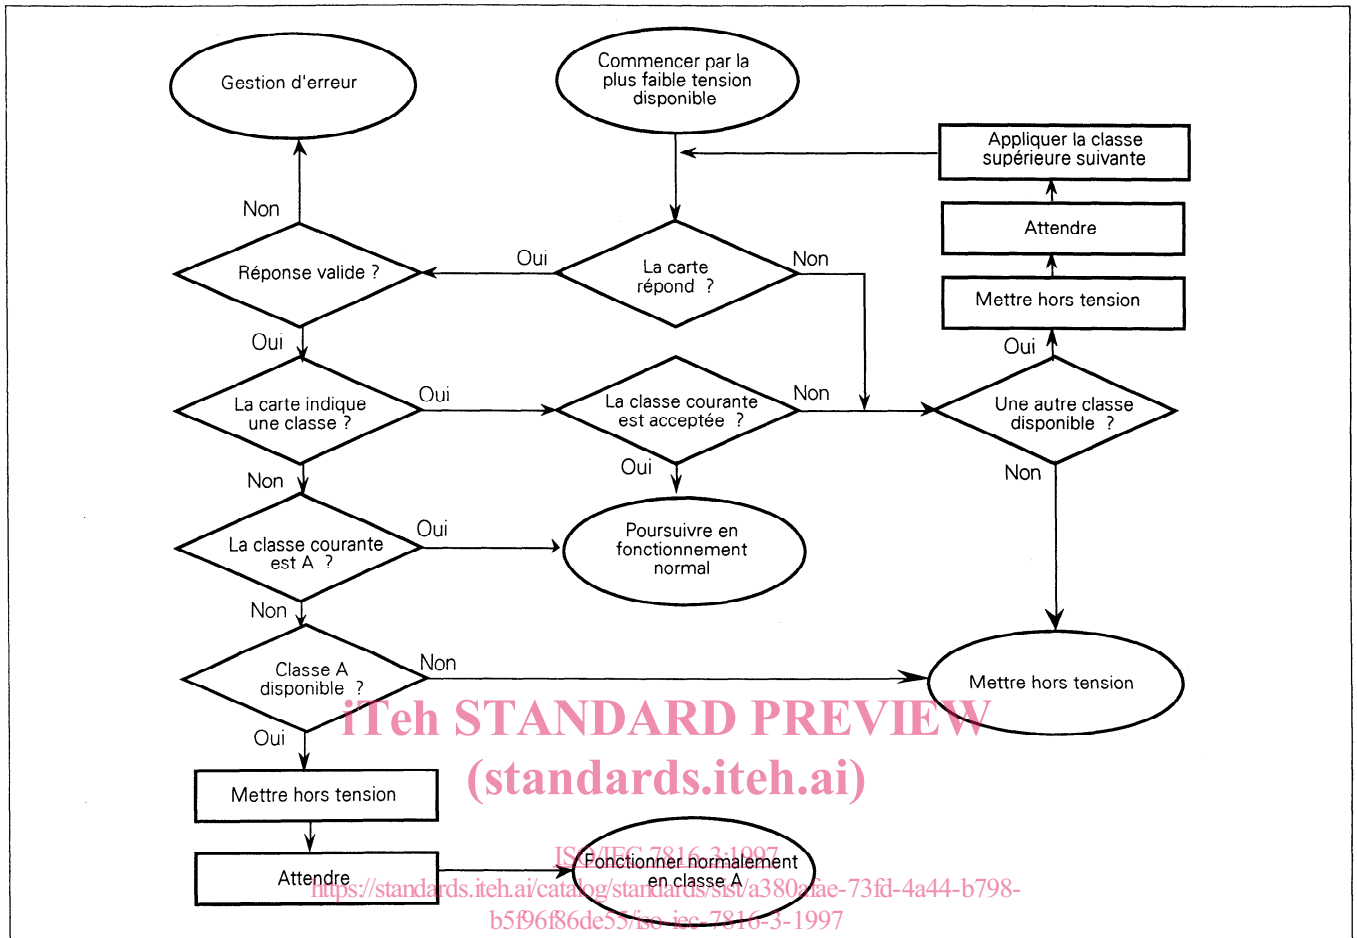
Commencer par la plus faible tension disponible

Gestion d'erreur

Appliquer la classe supérieure suivante

Attendre

Mettre hors tension

Non

Réponse valide ?

Oui

La carte répond ?

Non

Oui

La carte indique une classe ?

Oui

La classe courante est acceptée ?

Non

Oui

Une autre classe disponible ?

Oui

Non

Non

La classe courante est A ?

Oui

Poursuivre en fonctionnement normal

Non

Classe A disponible ?

Non

Mettre hors tension

Oui

Mettre hors tension

Attendre

Fonctionner normalement en classe A

iTeh STANDARD PREVIEW
(standards.iteh.ai)
ISO/IEC 7816-3:1997
https://standards.iteh.ai/catalog/standards/sist/a380afae-73fd-4a44-b798-b5f96f86de55/iso-iec-7816-3-1997